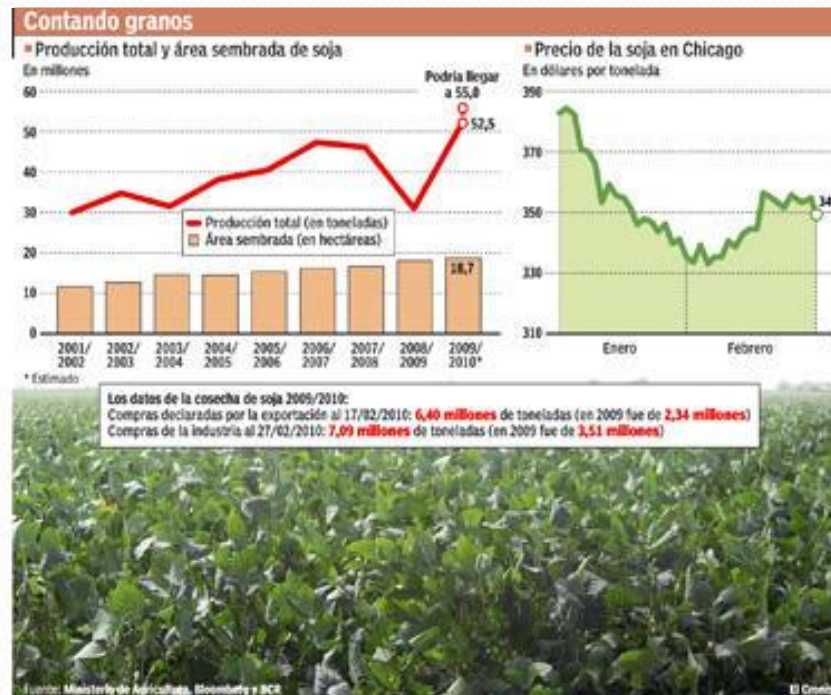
Contando granos

Producción total y área sembrada de soja
En millones

60
50
40
30
20
10
0

Podría llegar a 55,8
52,5

Producción total (en toneladas)
Área sembrada (en hectáreas)

18,7

2001/2002
2002/2003
2003/2004
2004/2005
2005/2006
2006/2007
2007/2008
2008/2009
2009/2010*

* Estimado

Precio de la soja en Chicago
En dólares por tonelada

390
370
350
330
310

34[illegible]

Enero
Febrero

Los datos de la cosecha de soja 2009/2010:
Compras declaradas por la exportación al 17/02/2010: 6,40 millones de toneladas (en 2009 fue de 2,34 millones)
Compras de la industria al 27/02/2010: 7,09 millones de toneladas (en 2009 fue de 3,51 millones)

Fuente: Ministerio de Agricultura, Bloomberg y BCR

El Cron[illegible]